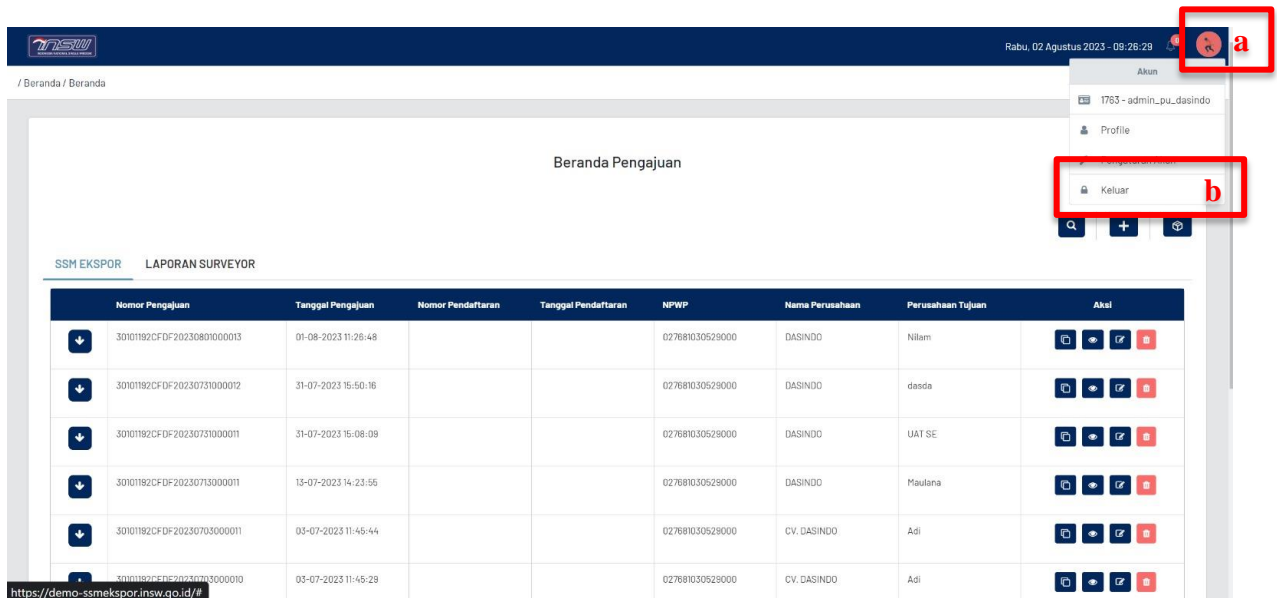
INSW

Rabu, 02 Agustus 2023 - 09:26:29

a

/ Beranda / Beranda

Akun

1763 - admin_pu_dasindo

Profile

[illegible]

Keluar

b

Beranda Pengajuan

SSM EKSPOR LAPORAN SURVEYOR

| | Nomor Pengajuan | Tanggal Pengajuan | Nomor Pendaftaran | Tanggal Pendaftaran | NPWP | Nama Perusahaan | Perusahaan Tujuan | Aksi |
|---|---|---|---|---|---|---|---|---|
| | 30101192CFDF20230801000013 | 01-08-2023 11:26:48 | | | 027681030529000 | DASINDO | Nilam | |
| | 30101192CFDF20230731000012 | 31-07-2023 15:50:16 | | | 027681030529000 | DASINDO | dasda | |
| | 30101192CFDF20230731000011 | 31-07-2023 15:08:09 | | | 027681030529000 | DASINDO | UAT SE | |
| | 30101192CFDF20230713000011 | 13-07-2023 14:23:55 | | | 027681030529000 | DASINDO | Maulana | |
| | 30101192CFDF20230703000011 | 03-07-2023 11:45:44 | | | 027681030529000 | CV. DASINDO | Adi | |
| | 30101192CFDF20230703000010 | 03-07-2023 11:45:29 | | | 027681030529000 | CV. DASINDO | Adi | |

https://demo-ssmekspor.insw.go.id/#